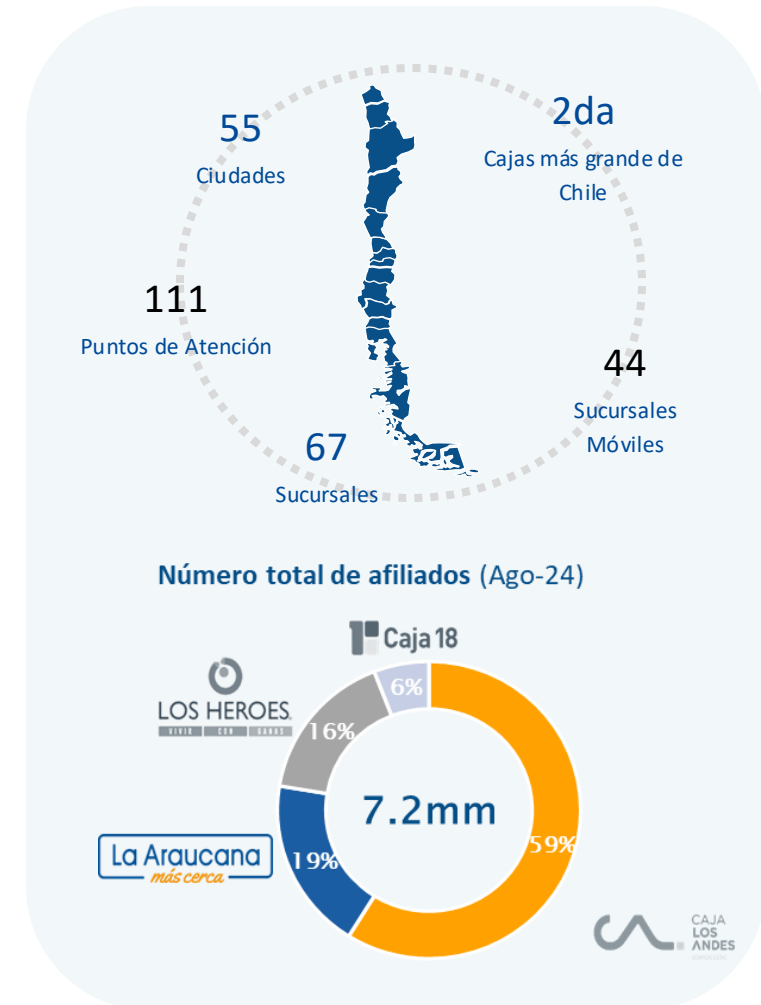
55
Ciudades

2da
Cajas más grande de Chile

111
Puntos de Atención

44
Sucursales Móviles

67
Sucursales

**Número total de afiliados** (Ago-24)

Caja 18

LOS HEROES
VIVIR CON GANAS

La Araucana
más cerca

6%
16%
19%
59%

7.2mm

CAJA
LOS
ANDES